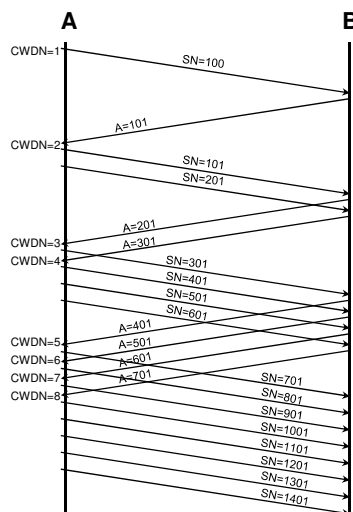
A

B

CWDN=1

SN=100

A=101

CWDN=2

SN=101

SN=201

A=201

A=301

CWDN=3

CWDN=4

SN=301

SN=401

SN=501

SN=601

A=401

A=501

A=601

A=701

CWDN=5

CWDN=6

CWDN=7

CWDN=8

SN=701

SN=801

SN=901

SN=1001

SN=1101

SN=1201

SN=1301

SN=1401